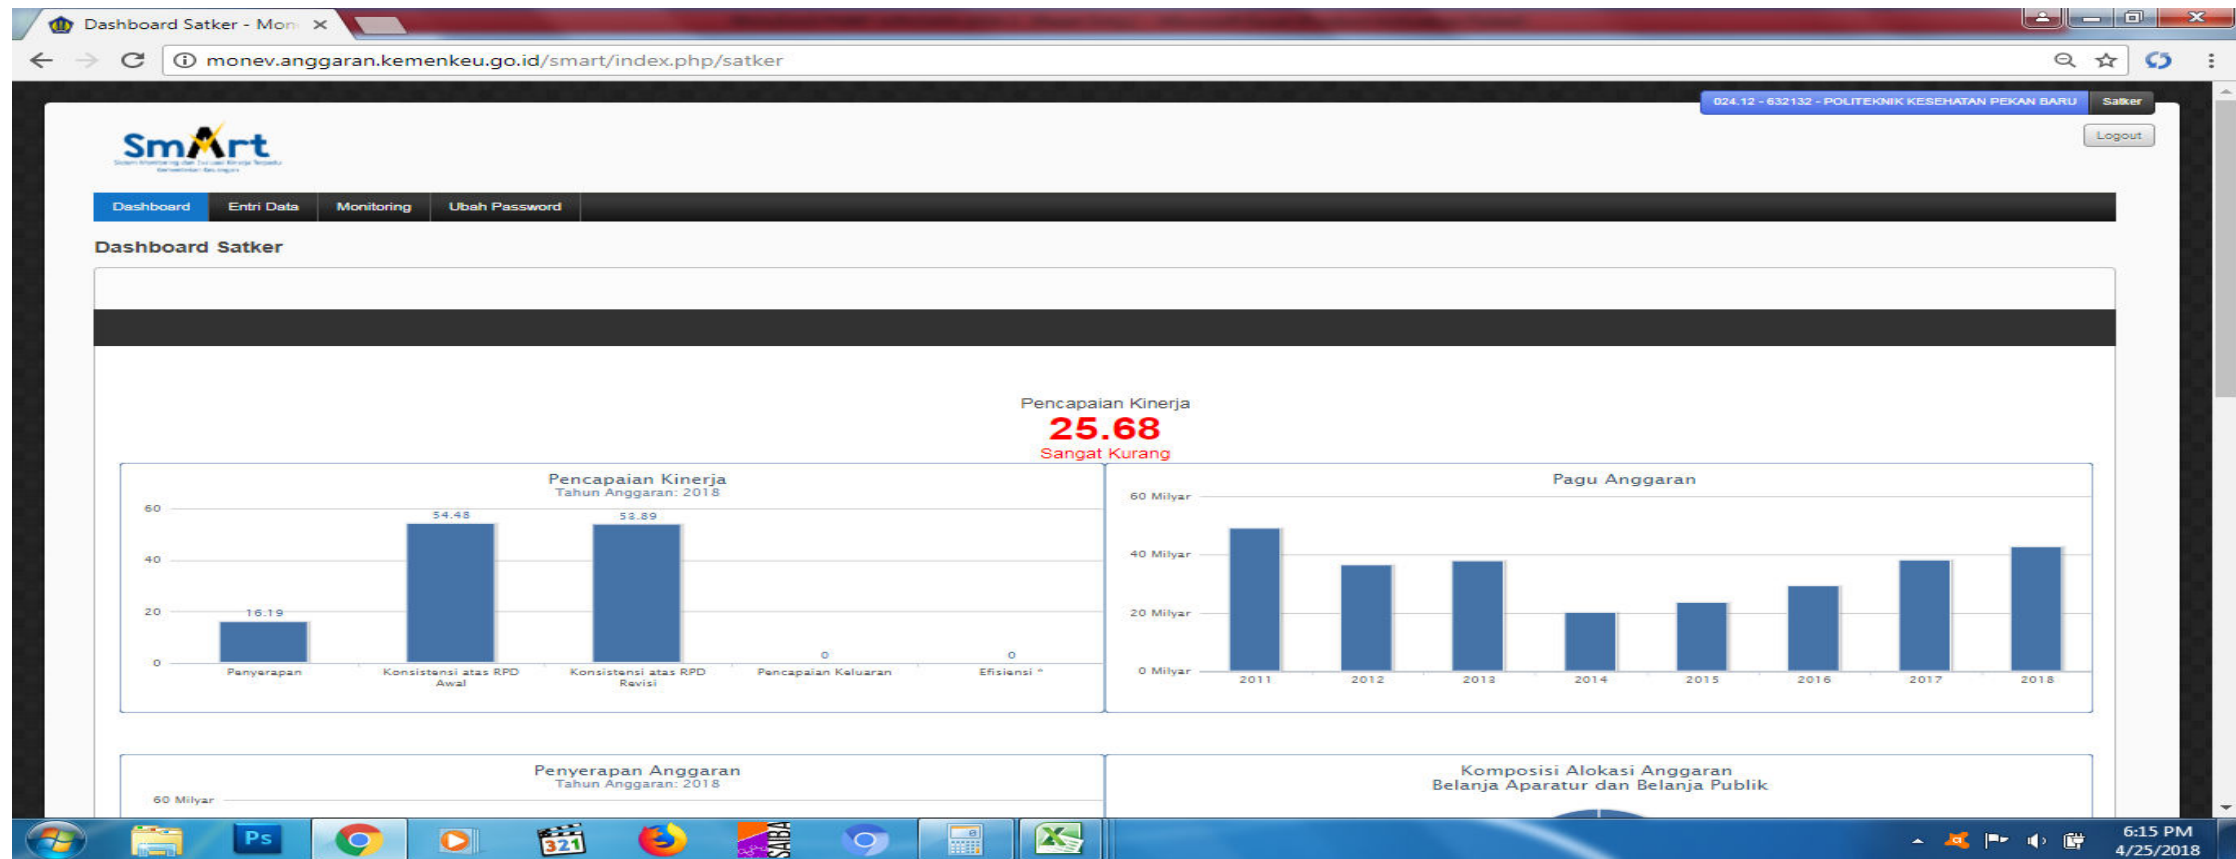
Dashboard Satker - Mon ×

monev.anggaran.kemenkeu.go.id/smart/index.php/satker

024.12 - 632132 - POLITEKNIK KESEHATAN PEKAN BARU Satker

Logout

SmArt
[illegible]

Dashboard Entri Data Monitoring Ubah Password

Dashboard Satker

Pencapaian Kinerja
25.68
Sangat Kurang

Pencapaian Kinerja
Tahun Anggaran: 2018

60
40
20
0

16.19
54.48
53.89
0
0

Penyerapan
Konsistensi atas RPD Awal
Konsistensi atas RPD Revisi
Pencapaian Keluaran
Efisiensi *

Pagu Anggaran

60 Milyar
40 Milyar
20 Milyar
0 Milyar

2011 2012 2013 2014 2015 2016 2017 2018

Penyerapan Anggaran
Tahun Anggaran: 2018
60 Milyar

Komposisi Alokasi Anggaran
Belanja Aparatur dan Belanja Publik

Ps

6:15 PM
4/25/2018